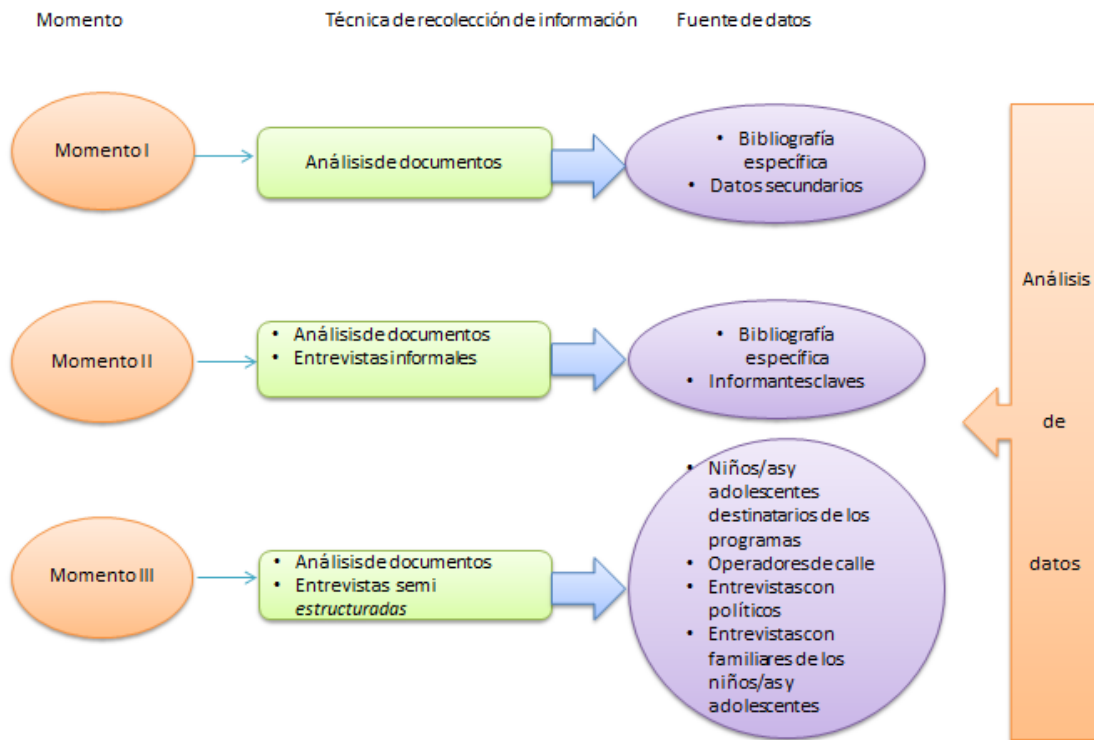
Momento

Técnica de recolección de información

Fuente de datos

Momento I

Análisis de documentos

• Bibliografía específica
• Datos secundarios

Momento II

• Análisis de documentos
• Entrevistas informales

• Bibliografía específica
• Informantes claves

Momento III

• Análisis de documentos
• Entrevistas semi *estructuradas*

• Niños/as y adolescentes destinatarios de los programas
• Operadores de calle
• Entrevistas con políticos
• Entrevistas con familiares de los niños/as y adolescentes

Análisis

de

datos